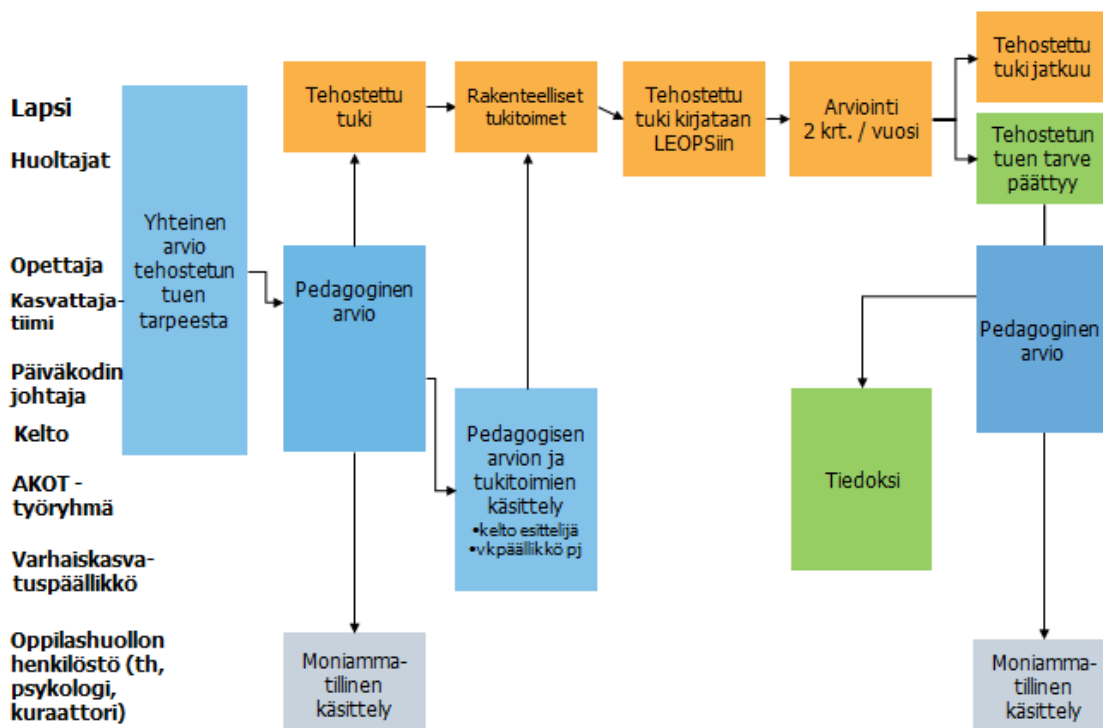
Lapsi

Huoltajat

Opettaja

Kasvattajatiimi

Päiväkodin johtaja

Kelto

AKOT - työryhmä

Varhaiskasvatuspäällikkö

Oppilashuollon henkilöstö (th, psykologi, kuraattori)

Yhteinen arvio tehostetun tuen tarpeesta

Tehostettu tuki

Pedagoginen arvio

Moniammatillinen käsittely

Rakenteelliset tukitoimet

Pedagogisen arvion ja tukitoimien käsittely
•kelto esittelijä
•vkpäällikkö pj

Tehostettu tuki kirjataan LEOPSiin

Arviointi 2 krt. / vuosi

Tehostettu tuki jatkuu

Tehostetun tuen tarve päättyy

Pedagoginen arvio

Tiedoksi

Moniammatillinen käsittely